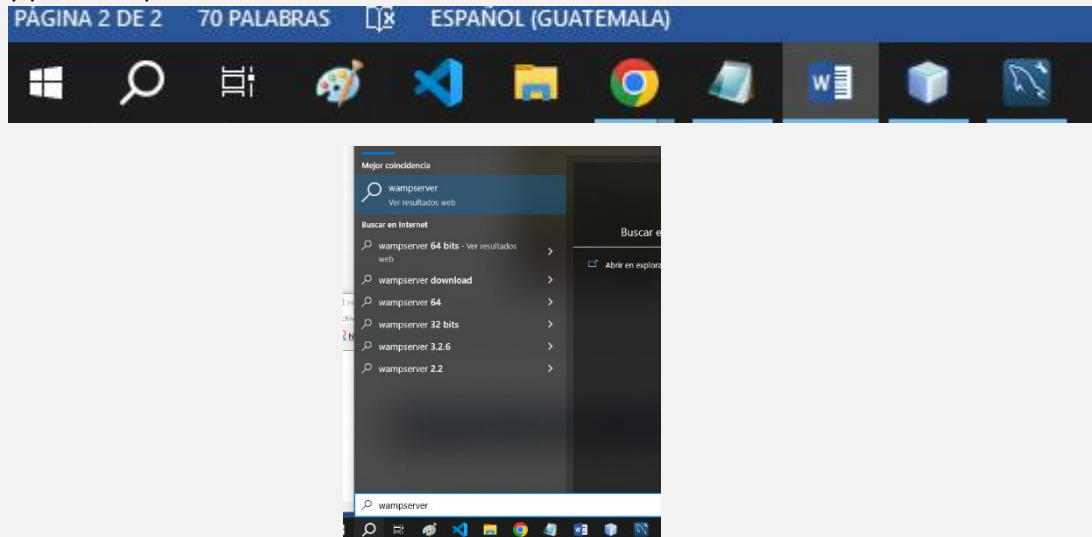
PÁGINA 2 DE 2 70 PALABRAS ESPAÑOL (GUATEMALA)

Mejor coincidencia
wampserver
Ver resultados web
Buscar en Internet
wampserver 64 bits - Ver resultados web
wampserver download
wampserver 64
wampserver 32 bits
wampserver 3.2.6
wampserver 2.2

Buscar e
Abrir en explora

wampserver